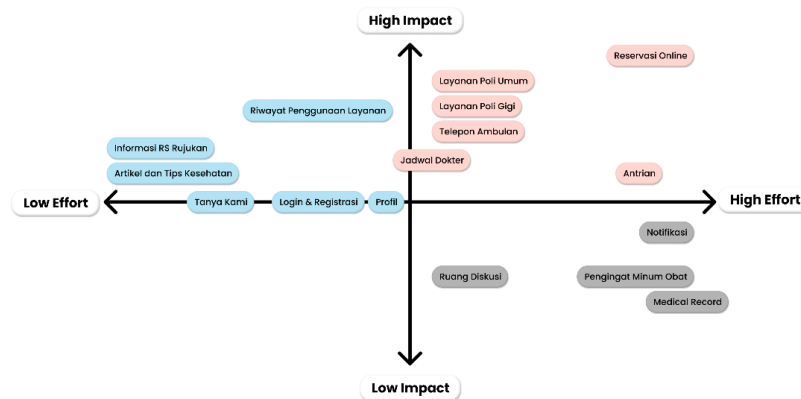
High Impact

Reservasi Online

Layanan Poli Umum

Layanan Poli Gigi

Riwayat Penggunaan Layanan

Telepon Ambulan

Informasi RS Rujukan

Jadwal Dokter

Artikel dan Tips Kesehatan

Antrian

Low Effort

Tanya Kami

Login & Registrasi

Profil

High Effort

Notifikasi

Ruang Diskusi

Pengingat Minum Obat

Medical Record

Low Impact